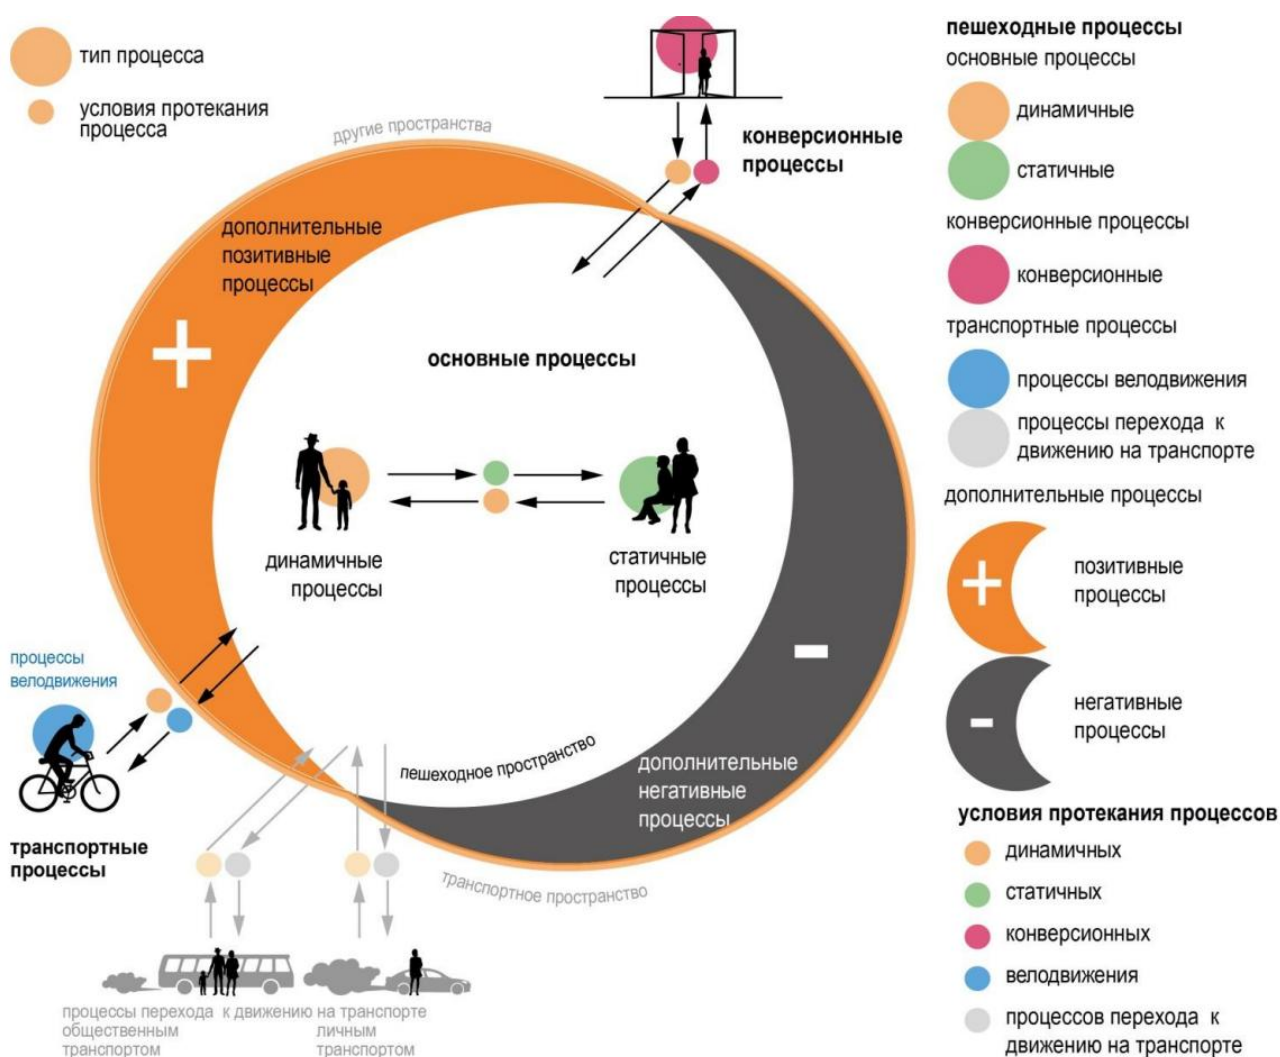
тип процесса

условия протекания процесса

другие пространства

конверсионные процессы

дополнительные позитивные процессы

+

основные процессы

динамичные процессы

статичные процессы

-

процессы велодвижения

транспортные процессы

пешеходное пространство

дополнительные негативные процессы

транспортное пространство

процессы перехода к движению на транспорте
общественным транспортом
личным транспортом

пешеходные процессы
основные процессы
динамичные
статичные
конверсионные процессы
конверсионные
транспортные процессы
процессы велодвижения
процессы перехода к движению на транспорте
дополнительные процессы
+ позитивные процессы
- негативные процессы
условия протекания процессов
динамичных
статичных
конверсионных
велодвижения
процессов перехода к движению на транспорте